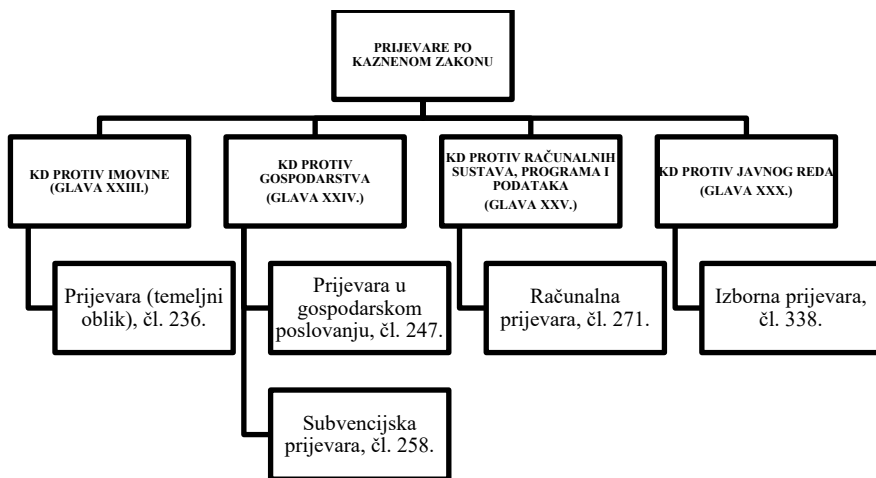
PRIJEVARE PO KAZNENOM ZAKONU

KD PROTIV IMOVINE (GLAVA XXIII.)

Prijevara (temeljni oblik), čl. 236.

KD PROTIV GOSPODARSTVA (GLAVA XXIV.)

Prijevara u gospodarskom poslovanju, čl. 247.

Subvencijska prijevara, čl. 258.

KD PROTIV RAČUNALNIH SUSTAVA, PROGRAMA I PODATAKA (GLAVA XXV.)

Računalna prijevara, čl. 271.

KD PROTIV JAVNOG REDA (GLAVA XXX.)

Izborna prijevara, čl. 338.